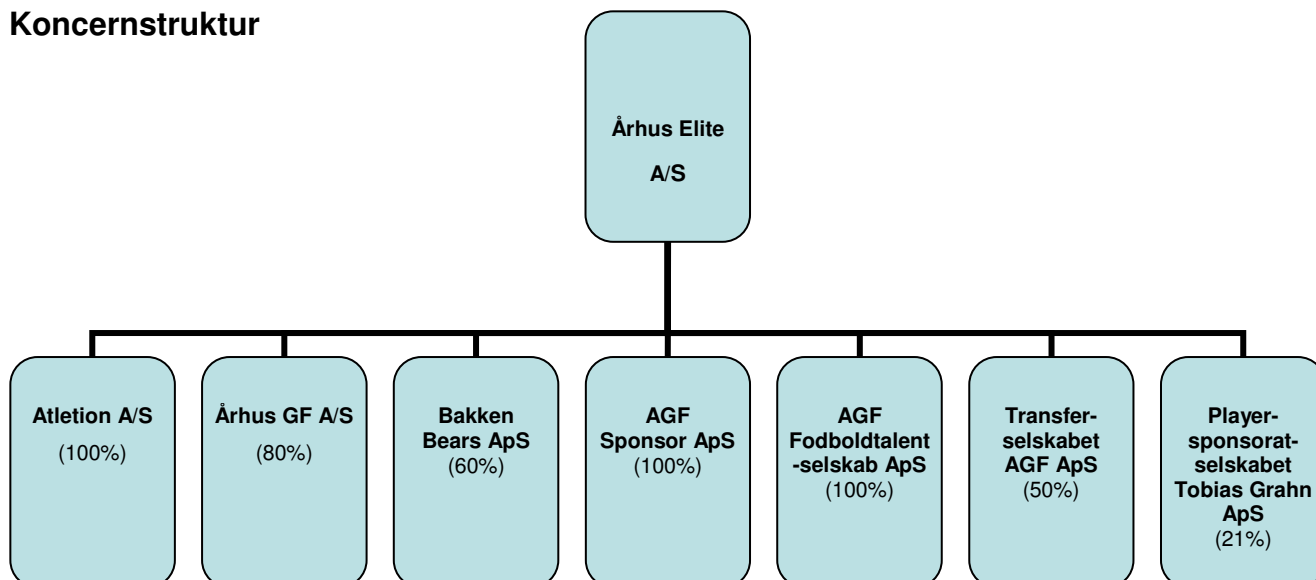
Koncernstruktur

Århus Elite A/S

Atletion A/S (100%)

Århus GF A/S (80%)

Bakken Bears ApS (60%)

AGF Sponsor ApS (100%)

AGF Fodboldtalent-selskab ApS (100%)

Transferselskabet AGF ApS (50%)

Playersponsoratselskabet Tobias Grahn ApS (21%)